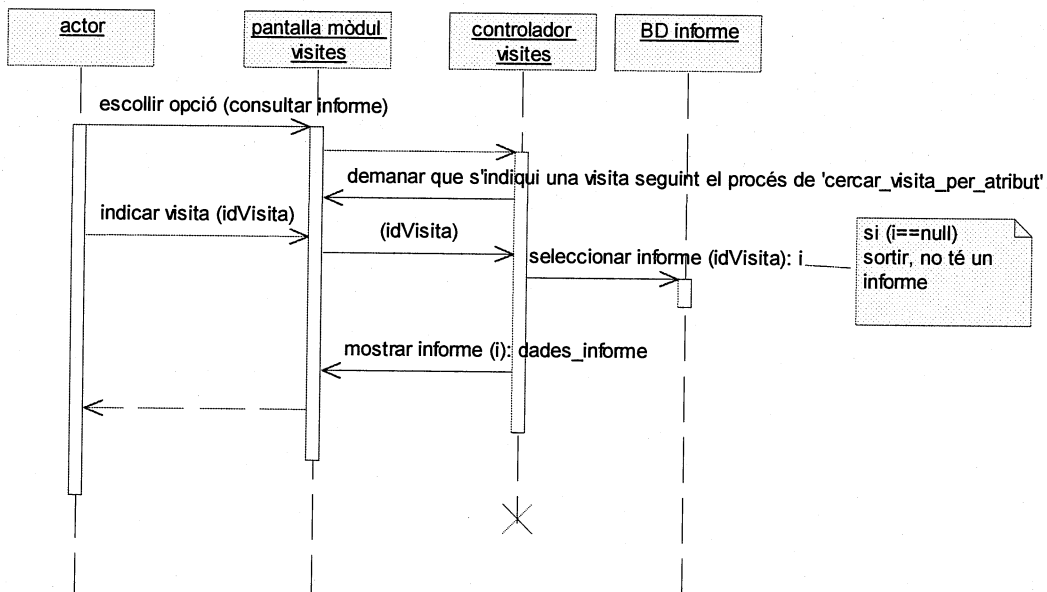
actor

pantalla mòdul visites

controlador visites

BD informe

escollir opció (consultar informe)

demanar que s'indiqui una visita seguint el procés de 'cercar_visita_per_atribut'

indicar visita (idVisita)

(idVisita)

seleccionar informe (idVisita): i

si (i==null) sortir, no té un informe

mostrar informe (i): dades_informe